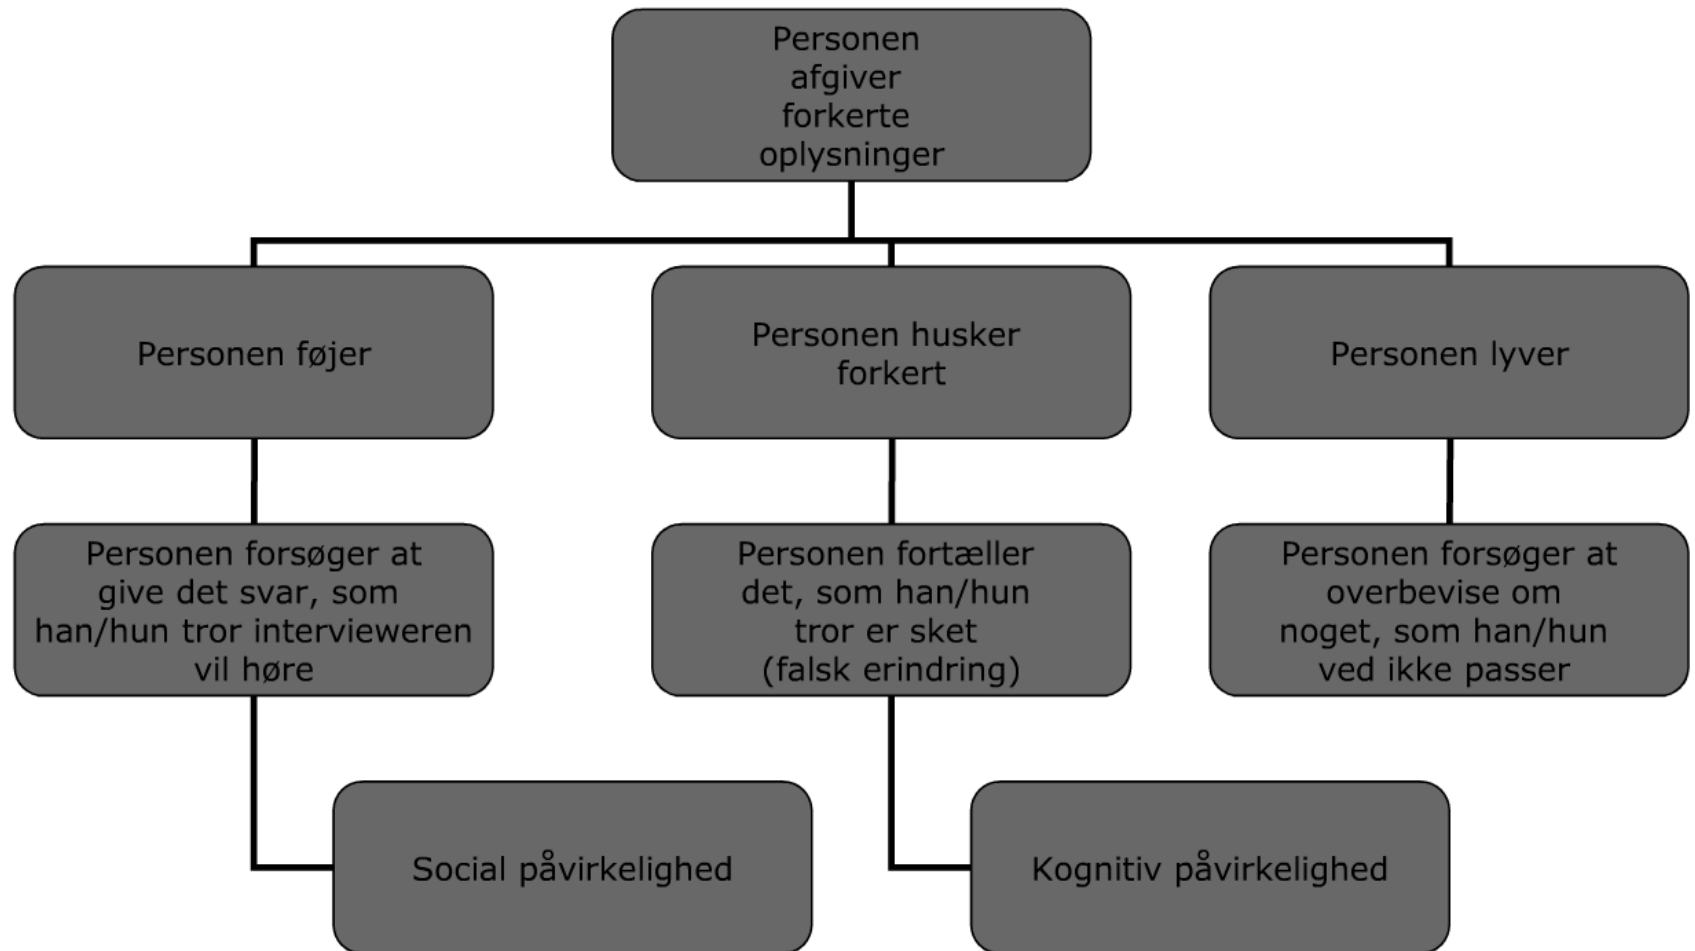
Personen afgiver forkerte oplysninger

Personen føjer

Personen husker forkert

Personen lyver

Personen forsøger at give det svar, som han/hun tror intervieweren vil høre

Personen fortæller det, som han/hun tror er sket (falsk erindring)

Personen forsøger at overbevise om noget, som han/hun ved ikke passer

Social påvirkelighed

Kognitiv påvirkelighed